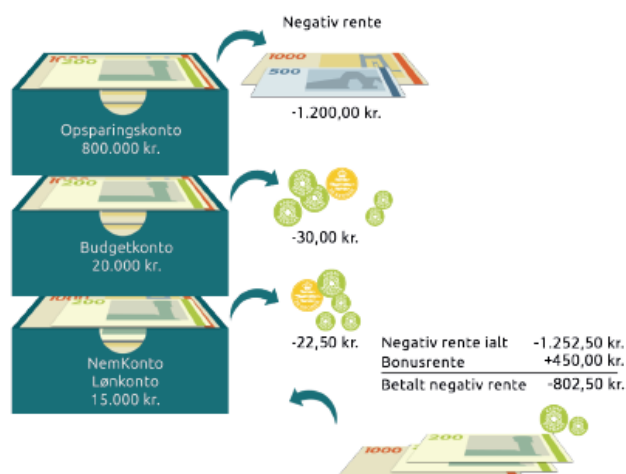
Negativ rente

1000
500

-1.200,00 kr.

Opsparingskonto
800.000 kr.

-30,00 kr.

Budgetkonto
20.000 kr.

-22,50 kr.

NemKonto
Lønkonto
15.000 kr.

| Negativ rente ialt | -1.252,50 kr. |
|---|---|
| Bonusrente | +450,00 kr. |
| Betalt negativ rente | -802,50 kr. |

200
1000